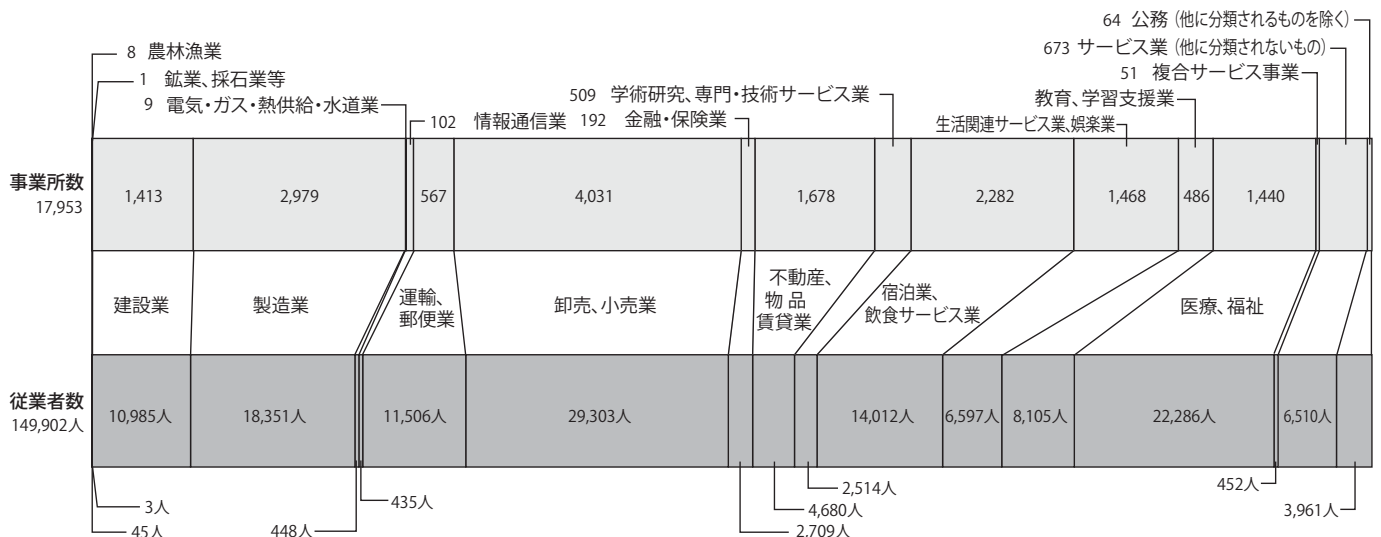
64 公務（他に分類されるものを除く）
673 サービス業（他に分類されないもの）
51 複合サービス事業
教育、学習支援業
生活関連サービス業､娯楽業
509 学術研究、専門・技術サービス業
192 金融・保険業
102 情報通信業
9 電気・ガス・熱供給・水道業
1 鉱業、採石業等
8 農林漁業

事業所数
17,953

| 1,413 | 2,979 | 567 | 4,031 | 1,678 | 2,282 | 1,468 | 486 | 1,440 |
|---|---|---|---|---|---|---|---|---|

建設業
製造業
運輸、郵便業
卸売、小売業
不動産、物品賃貸業
宿泊業、飲食サービス業
医療、福祉

従業者数
149,902人

| 10,985人 | 18,351人 | 11,506人 | 29,303人 | 14,012人 | 6,597人 | 8,105人 | 22,286人 | 6,510人 |
|---|---|---|---|---|---|---|---|---|

3人
45人
448人
435人
2,709人
4,680人
2,514人
452人
3,961人